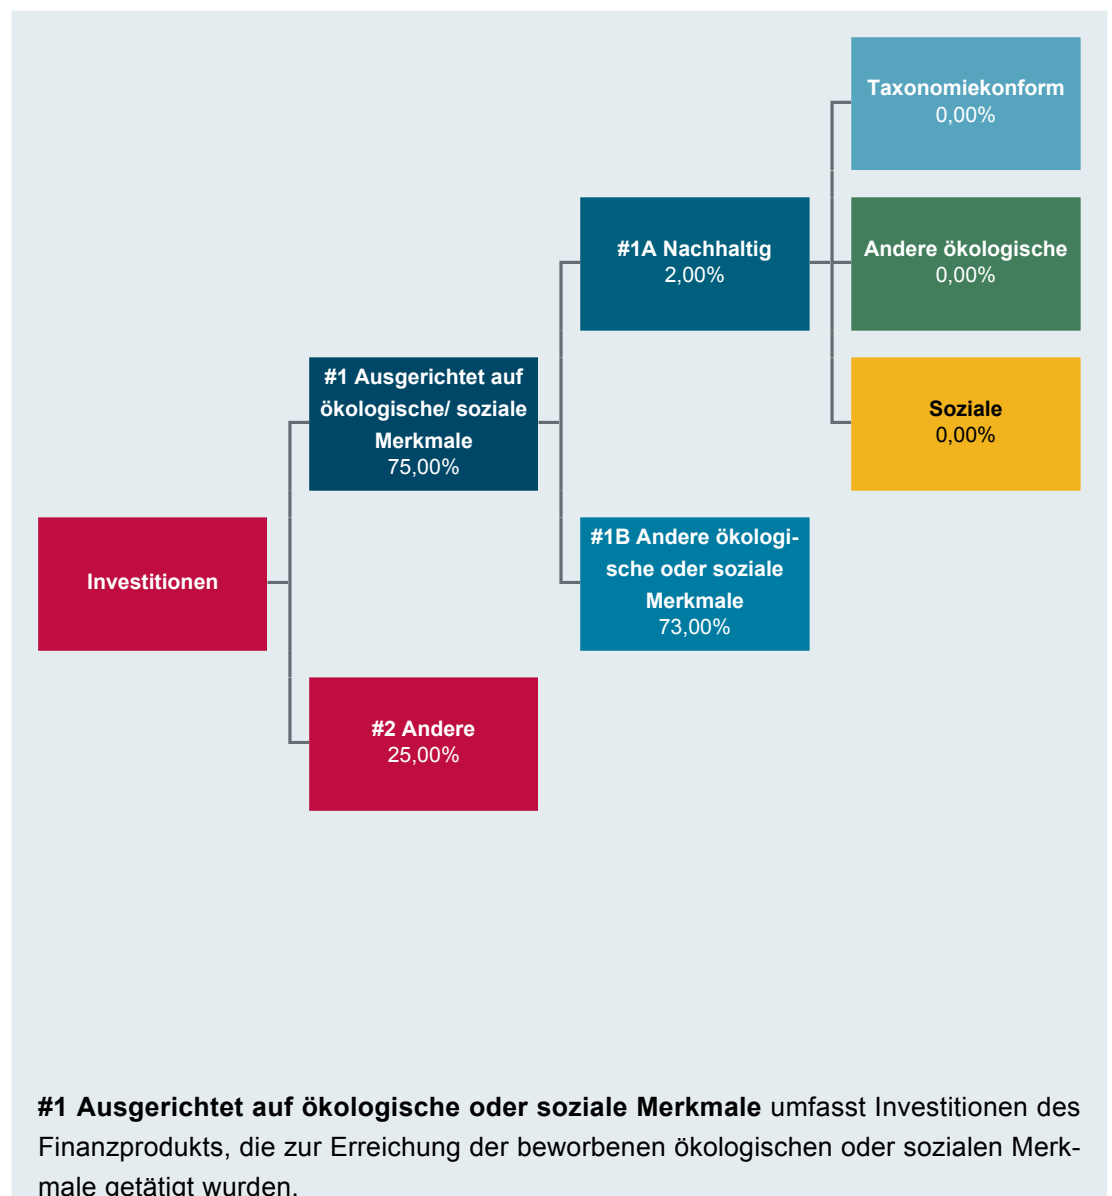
Taxonomiekonform
0,00%

#1A Nachhaltig
2,00%

Andere ökologische
0,00%

#1 Ausgerichtet auf ökologische/ soziale Merkmale
75,00%

Soziale
0,00%

Investitionen

#1B Andere ökologische oder soziale Merkmale
73,00%

#2 Andere
25,00%

**#1 Ausgerichtet auf ökologische oder soziale Merkmale** umfasst Investitionen des Finanzprodukts, die zur Erreichung der beworbenen ökologischen oder sozialen Merkmale getätigt wurden.